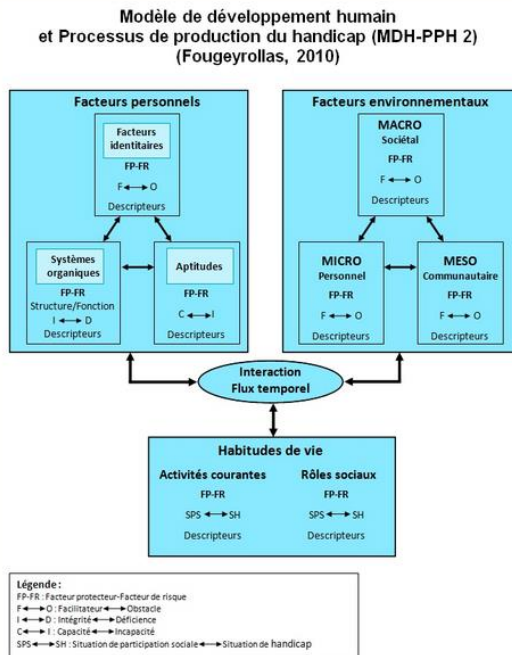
Modèle de développement humain et Processus de production du handicap (MDH-PPH 2) (Fougeyrollas, 2010)

Facteurs personnels

Facteurs identitaires
FP-FR
F ⟷ O
Descripteurs

Systèmes organiques
FP-FR
Structure/Fonction
I ⟷ D
Descripteurs

Aptitudes
FP-FR
C ⟷ I
Descripteurs

Facteurs environnementaux

MACRO
Sociétal
FP-FR
F ⟷ O
Descripteurs

MICRO
Personnel
FP-FR
F ⟷ O
Descripteurs

MESO
Communautaire
FP-FR
F ⟷ O
Descripteurs

Interaction
Flux temporel

Habitudes de vie

Activités courantes
FP-FR
SPS ⟷ SH
Descripteurs

Rôles sociaux
FP-FR
SPS ⟷ SH
Descripteurs

Légende :
FP-FR : Facteur protecteur-Facteur de risque
F ⟷ O : Facilitateur ⟷ Obstacle
I ⟷ D : Intégrité ⟷ Déficience
C ⟷ I : Capacité ⟷ Incapacité
SPS ⟷ SH : Situation de participation sociale ⟷ Situation de handicap